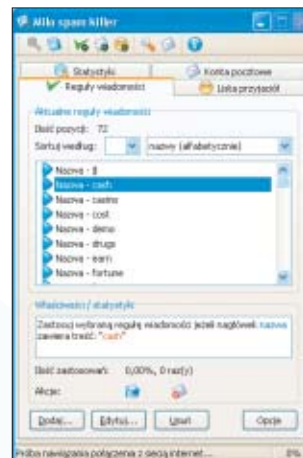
Atilo spam killer

Statystyki
Konta pocztowe
Reguły wiadomości
Lista przyjaciół

Aktualne reguły wiadomości
Ilość pozycji: 72
Sortuj według: nazwy (alfabetycznie)

Nazwa - $
Nazwa - cash
Nazwa - casino
Nazwa - cost
Nazwa - demo
Nazwa - drugs
Nazwa - earn
Nazwa - fortune

Właściwości / statystyki
Zastosuj wybraną regułę wiadomości jeżeli nagłówek nazwa zawiera treść: "cash"

Ilość zastosowań: 0,00%, 0 raz(y)
Akcje:

Dodaj... Edytuj... Usuń Opcje

Próba nawiązania połączenia z siecią internet...